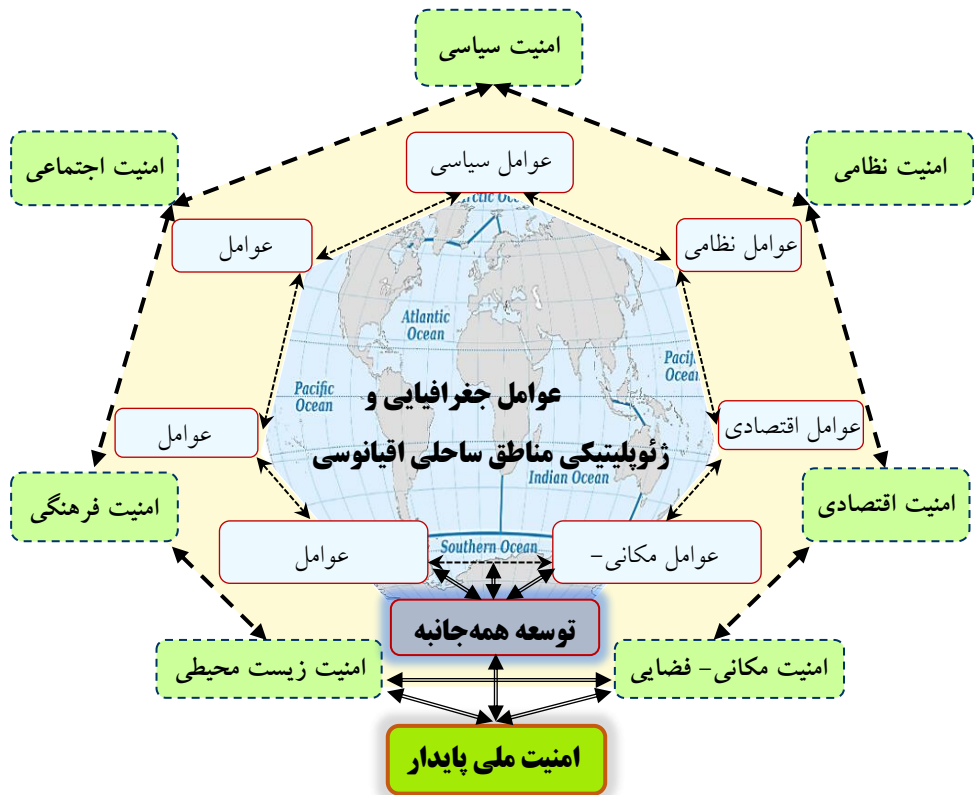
امنیت سیاسی

امنیت اجتماعی

امنیت نظامی

عوامل سیاسی

Arctic Ocean

عوامل

عوامل نظامی

Atlantic Ocean

Pacific Ocean

Pacific Ocean

عوامل جغرافیایی و

ژئوپلیتیکی مناطق ساحلی اقیانوسی

عوامل

عوامل اقتصادی

Indian Ocean

امنیت فرهنگی

امنیت اقتصادی

عوامل

Southern Ocean

عوامل مکانی-

توسعه همه‌جانبه

امنیت زیست محیطی

امنیت مکانی- فضایی

امنیت ملی پایدار